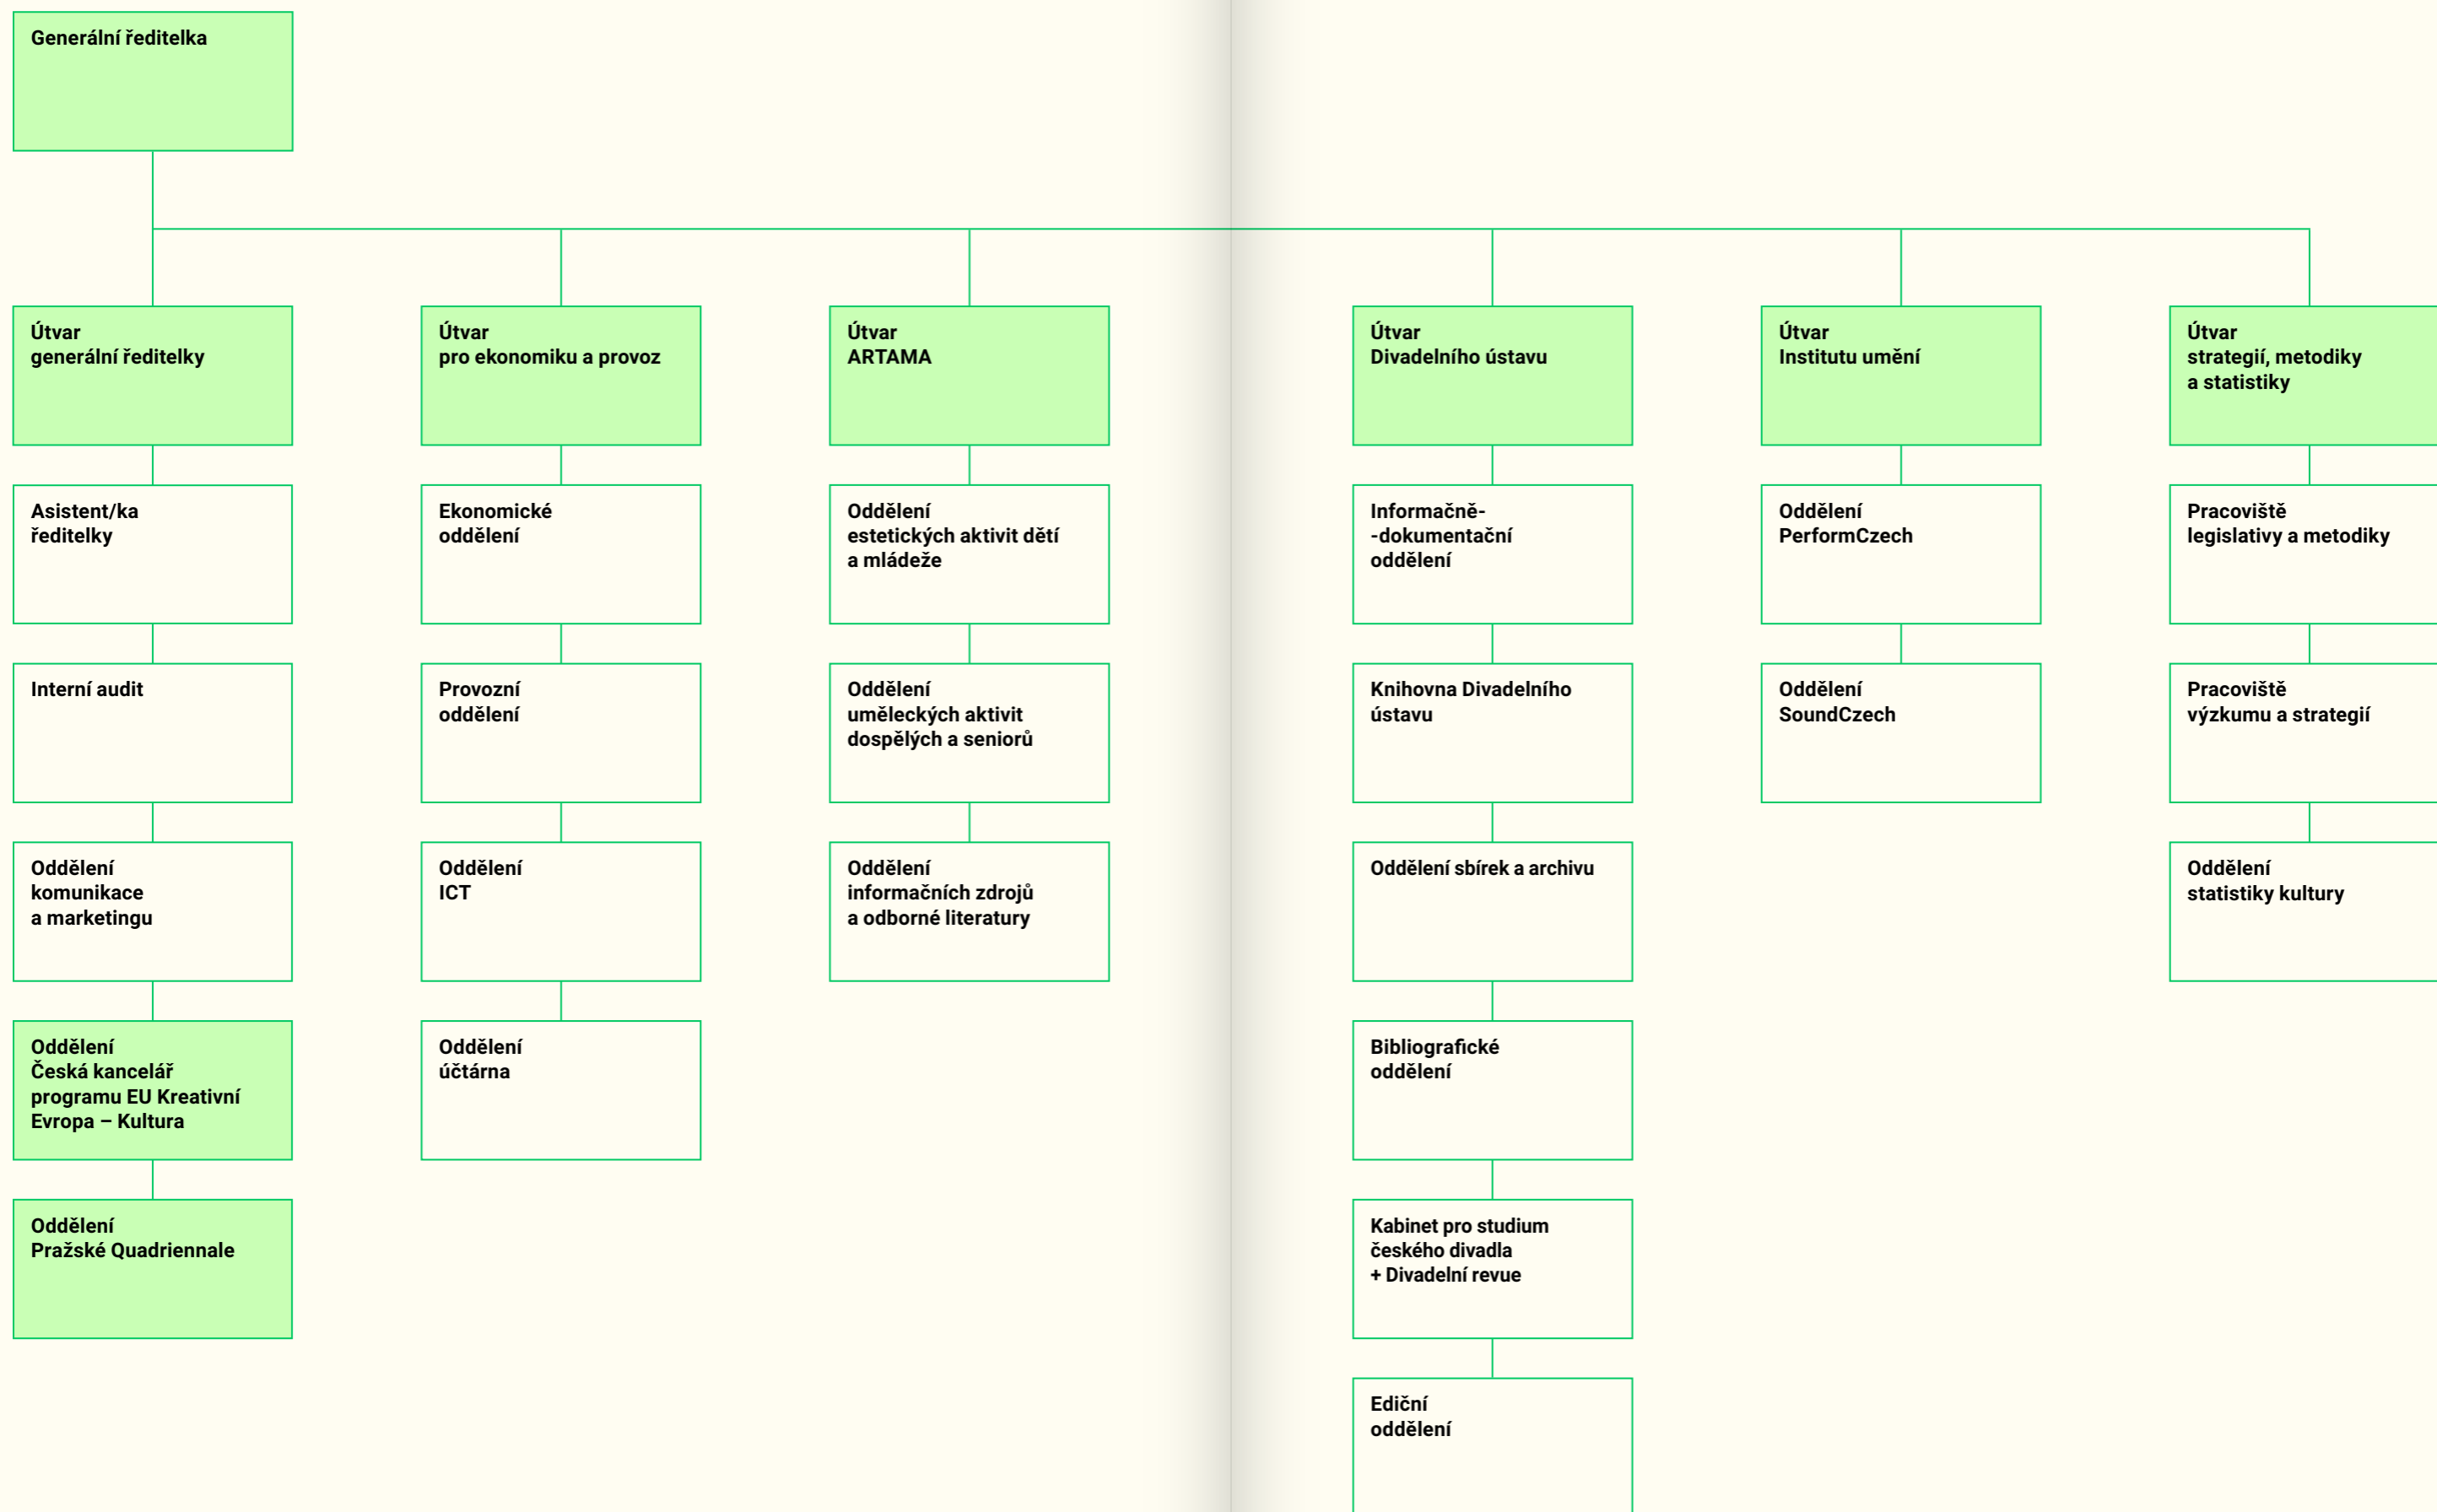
Generální ředitelka

Útvar generální ředitelky

Asistent/ka ředitelky

Interní audit

Oddělení komunikace a marketingu

Oddělení Česká kancelář programu EU Kreativní Evropa – Kultura

Oddělení Pražské Quadriennale

Útvar pro ekonomiku a provoz

Ekonomické oddělení

Provozní oddělení

Oddělení ICT

Oddělení účtárna

Útvar ARTAMA

Oddělení estetických aktivit dětí a mládeže

Oddělení uměleckých aktivit dospělých a seniorů

Oddělení informačních zdrojů a odborné literatury

Útvar Divadelního ústavu

Informačně-
-dokumentační oddělení

Knihovna Divadelního ústavu

Oddělení sbírek a archivu

Bibliografické oddělení

Kabinet pro studium českého divadla + Divadelní revue

Ediční oddělení

Útvar Institutu umění

Oddělení PerformCzech

Oddělení SoundCzech

Útvar strategií, metodiky a statistiky

Pracoviště legislativy a metodiky

Pracoviště výzkumu a strategií

Oddělení statistiky kultury